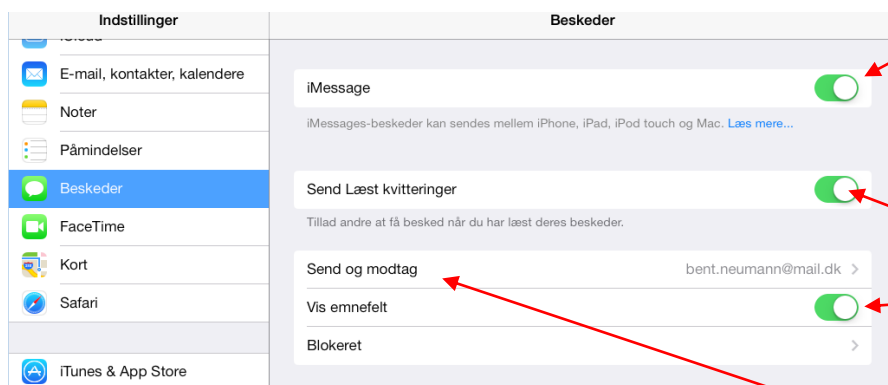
Indstillinger

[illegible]

E-mail, kontakter, kalendere

Noter

Påmindelser

Beskeder

FaceTime

Kort

Safari

iTunes & App Store

Beskeder

iMessage

iMessages-beskeder kan sendes mellem iPhone, iPad, iPod touch og Mac. Læs mere...

Send Læst kvitteringer

Tillad andre at få besked når du har læst deres beskeder.

Send og modtag bent.neumann@mail.dk

Vis emnefelt

Blokeret